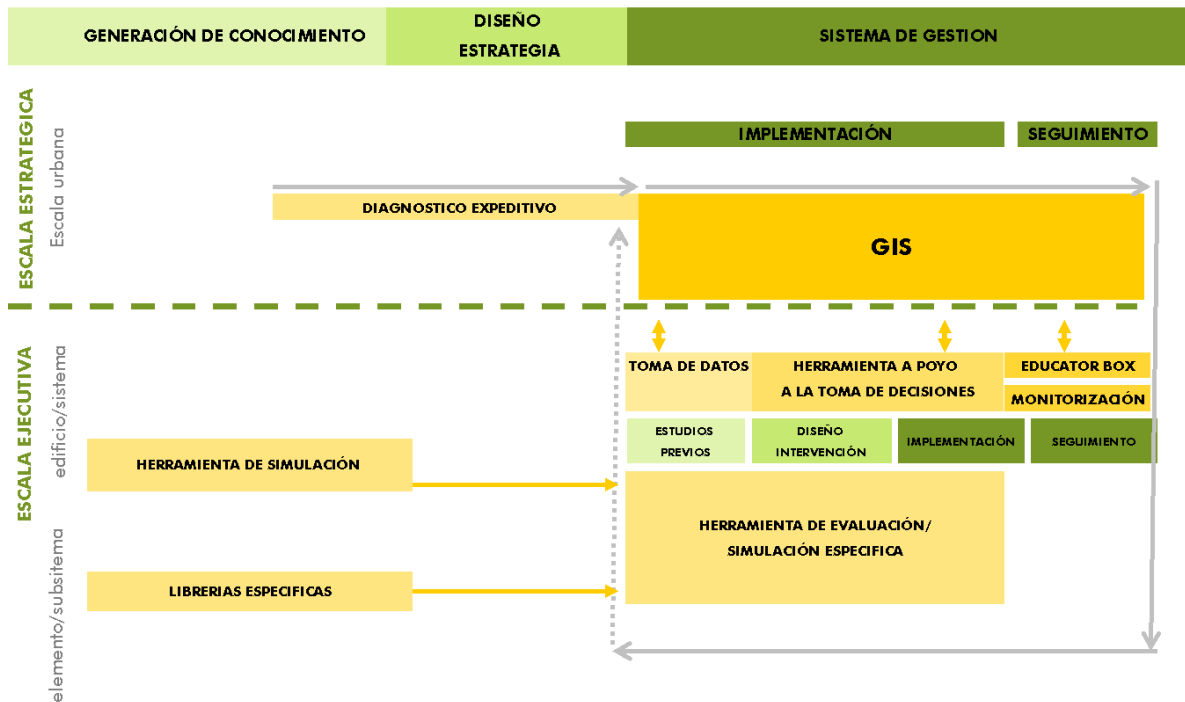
GENERACIÓN DE CONOCIMIENTO

DISEÑO ESTRATEGIA

SISTEMA DE GESTION

ESCALA ESTRATEGICA

Escala urbana

IMPLEMENTACIÓN

SEGUIMIENTO

DIAGNOSTICO EXPEDITIVO

GIS

ESCALA EJECUTIVA

edificio/sistema

elemento/subsitema

TOMA DE DATOS

HERRAMIENTA A POYO A LA TOMA DE DECISIONES

EDUCATOR BOX

MONITORIZACIÓN

ESTUDIOS PREVIOS

DISEÑO INTERVENCIÓN

IMPLEMENTACIÓN

SEGUIMIENTO

HERRAMIENTA DE SIMULACIÓN

HERRAMIENTA DE EVALUACIÓN/ SIMULACIÓN ESPECIFICA

LIBRERIAS ESPECIFICAS